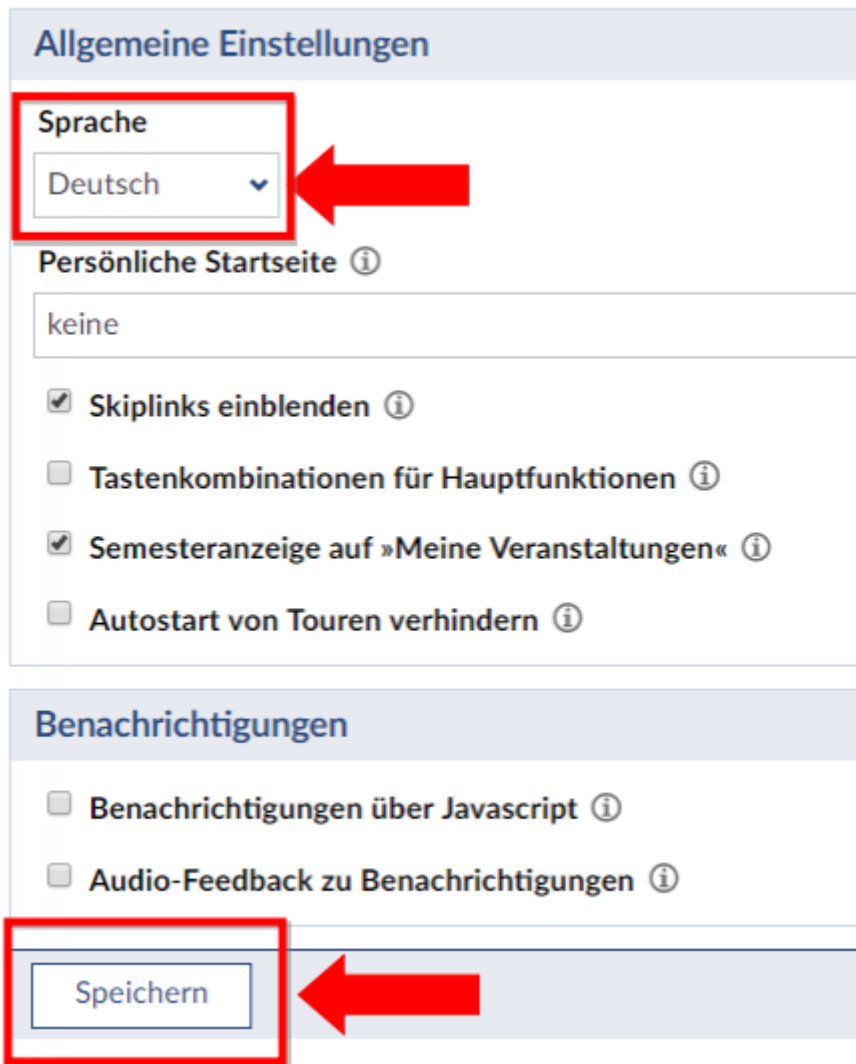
Allgemeine Einstellungen

Sprache

Deutsch

Persönliche Startseite ⓘ

keine

Skiplinks einblenden ⓘ

Tastenkombinationen für Hauptfunktionen ⓘ

Semesteranzeige auf »Meine Veranstaltungen« ⓘ

Autostart von Touren verhindern ⓘ

Benachrichtigungen

Benachrichtigungen über Javascript ⓘ

Audio-Feedback zu Benachrichtigungen ⓘ

Speichern